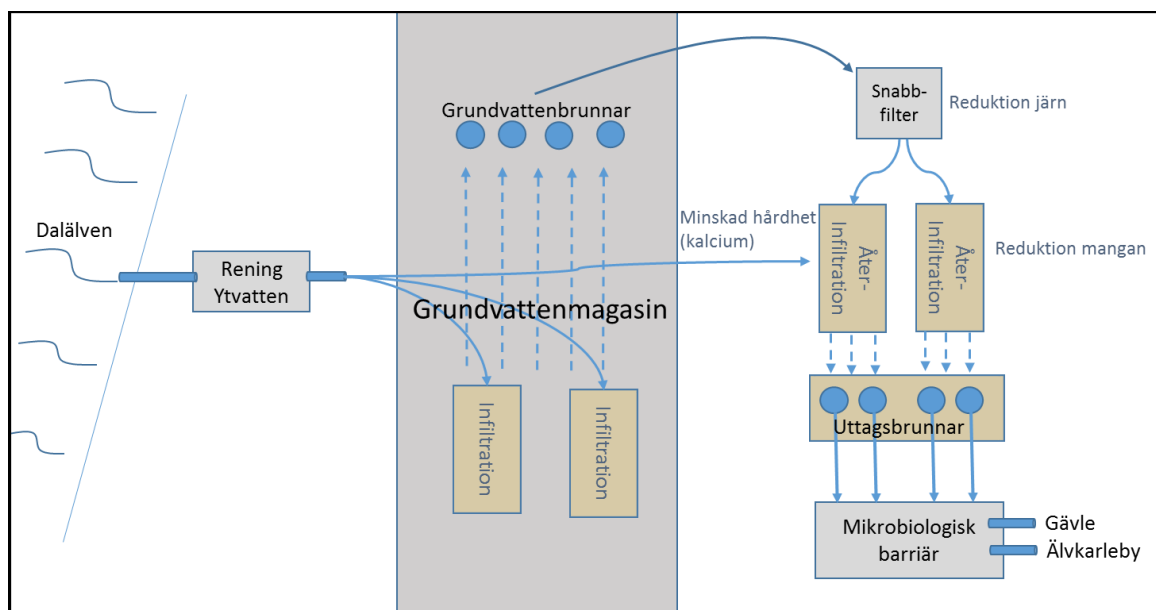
Dalälven

Rening Ytvatten

Grundvattenbrunnar

Grundvattenmagasin

Infiltration

Infiltration

Snabb-filter

Reduktion järn

Minskad hårdhet (kalcium)

Åter-Infiltration

Åter-Infiltration

Reduktion mangan

Uttagsbrunnar

Mikrobiologisk barriär

Gävle

Älvkarleby